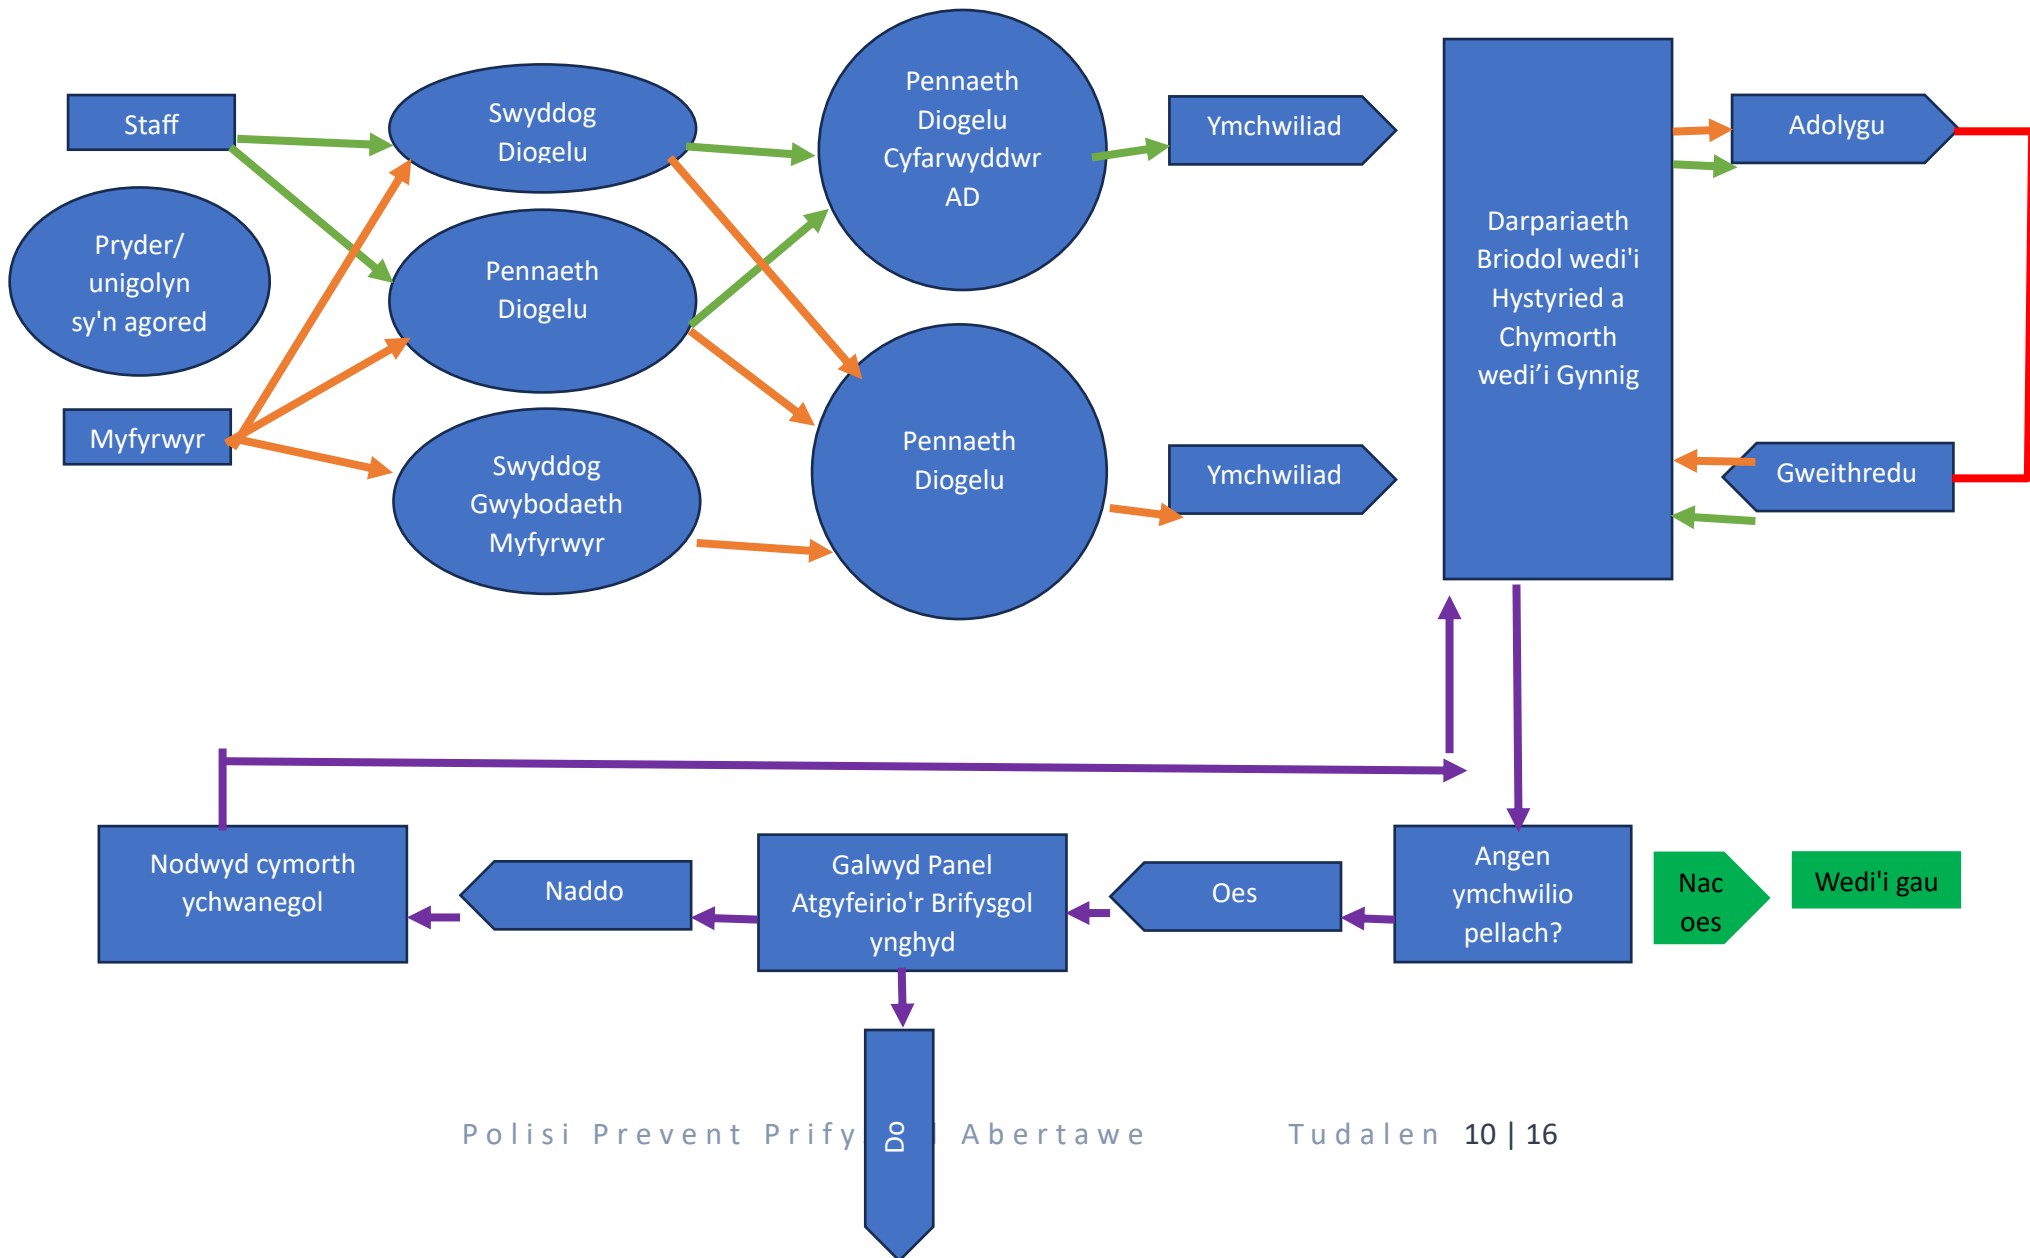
Staff

Pryder/ unigolyn sy'n agored

Myfyrwyr

Swyddog Diogelu

Pennaeth Diogelu

Swyddog Gwybodaeth Myfyrwyr

Pennaeth Diogelu Cyfarwyddwr AD

Pennaeth Diogelu

Ymchwiliad

Ymchwiliad

Darpariaeth Briodol wedi'i Hystyried a Chymorth wedi'i Gynnig

Adolygu

Gweithredu

Nodwyd cymorth ychwanegol

Naddo

Galwyd Panel Atgyfeirio'r Brifysgol ynghyd

Oes

Angen ymchwilio pellach?

Nac oes

Wedi'i gau

Do

Polisi Prevent Prify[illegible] Abertawe Tudalen 10 | 16